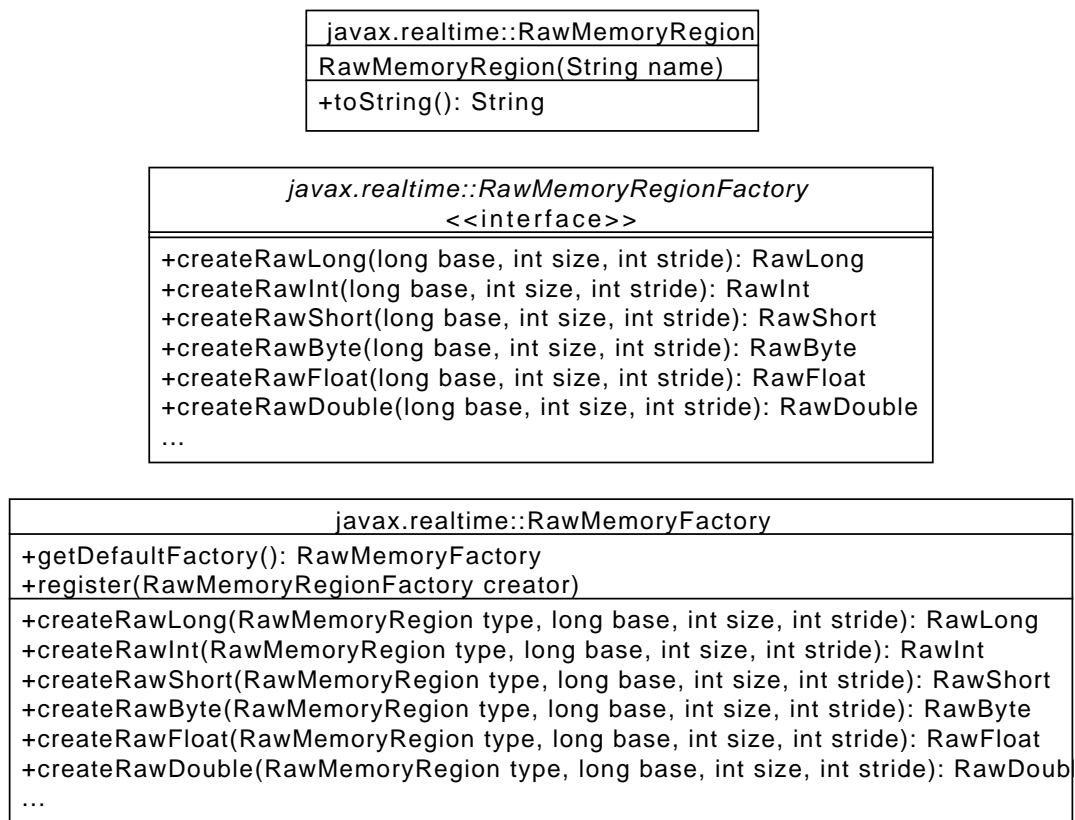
javax.realtime::RawMemoryRegion

RawMemoryRegion(String name)

+toString(): String

*javax.realtime::RawMemoryRegionFactory*
<<interface>>

+createRawLong(long base, int size, int stride): RawLong
+createRawInt(long base, int size, int stride): RawInt
+createRawShort(long base, int size, int stride): RawShort
+createRawByte(long base, int size, int stride): RawByte
+createRawFloat(long base, int size, int stride): RawFloat
+createRawDouble(long base, int size, int stride): RawDouble
...

javax.realtime::RawMemoryFactory

+getDefaultFactory(): RawMemoryFactory
+register(RawMemoryRegionFactory creator)

+createRawLong(RawMemoryRegion type, long base, int size, int stride): RawLong
+createRawInt(RawMemoryRegion type, long base, int size, int stride): RawInt
+createRawShort(RawMemoryRegion type, long base, int size, int stride): RawShort
+createRawByte(RawMemoryRegion type, long base, int size, int stride): RawByte
+createRawFloat(RawMemoryRegion type, long base, int size, int stride): RawFloat
+createRawDouble(RawMemoryRegion type, long base, int size, int stride): RawDoub
...